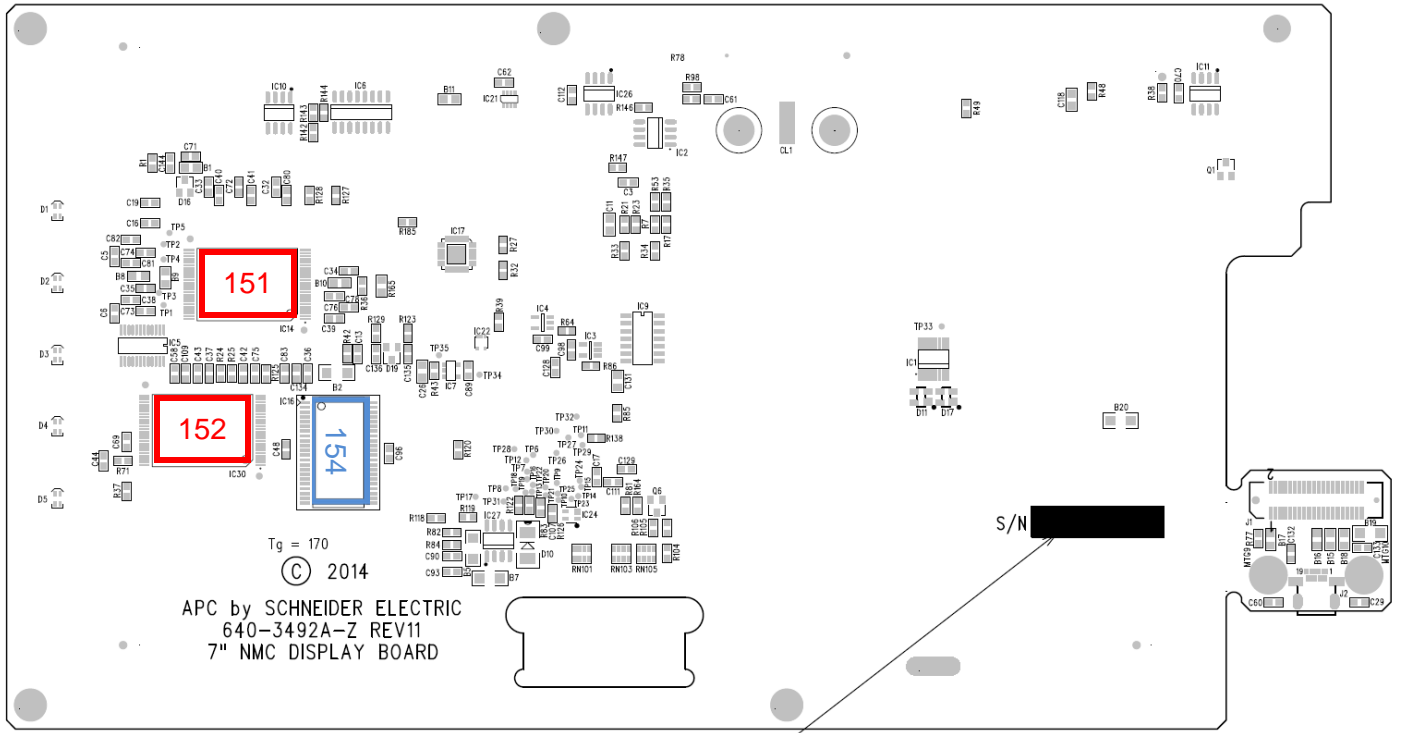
IC10 R144 IC6 B11 C62 IC21 R78 R98 C112 IC26 C61 R146 IC2 CL1 R49 C118 R48 R38 C70 IC11 Q1

R142 R143

R1 C44 C71 B1 C33 C40 C72 C41 C32 C80 R128 R127 D16 R147 C3 R53 R35 C11 R21 R23 R7 R17

D1 C19 C16 TP5 R185 IC17 R27 R32 R33 R34

D2 C82 C74 C5 TP2 TP4 C81 B8 B9 C35 TP3 C36 C6 C73 TP1

151

C34 B10 C76 C76 R36 R63 C39 IC14 R39

D3 IC5 C58 C109 C43 C37 R24 R25 C42 C75 C83 C36 R42 C13 R129 R123 C136 D19 C135 TP35 IC22 IC4 R64 C99 C98 IC3 IC9 TP33 IC1

R25 C134 B2 C26 R43 IC7 C89 TP34 C128 R86 C101 D11 D17

D4 C69 C44 R71 R37 D5

152

IC30 C48 IC16

154

C96 R120 TP32 R85 B20 TP30 TP11 R138 TP28 TP6 TP27 TP29 TP12 TP7 TP26 C17 C129 TP8 TP24 R81 R164 Q6 TP17 TP31 TP25 TP14 TP23 C111 R119 C24 R118 IC27 R105 R106 R82 R84 D10 R104 C90 C93 B7 RN101 RN103 RN105

Tg = 170

© 2014

APC by SCHNEIDER ELECTRIC
640-3492A-Z REV11
7" NMC DISPLAY BOARD

S/N

2 J1 R77 B17 C132 B19 MTG9 B16 B15 B18 C133 MTG10 19 1 C60 J2 C29